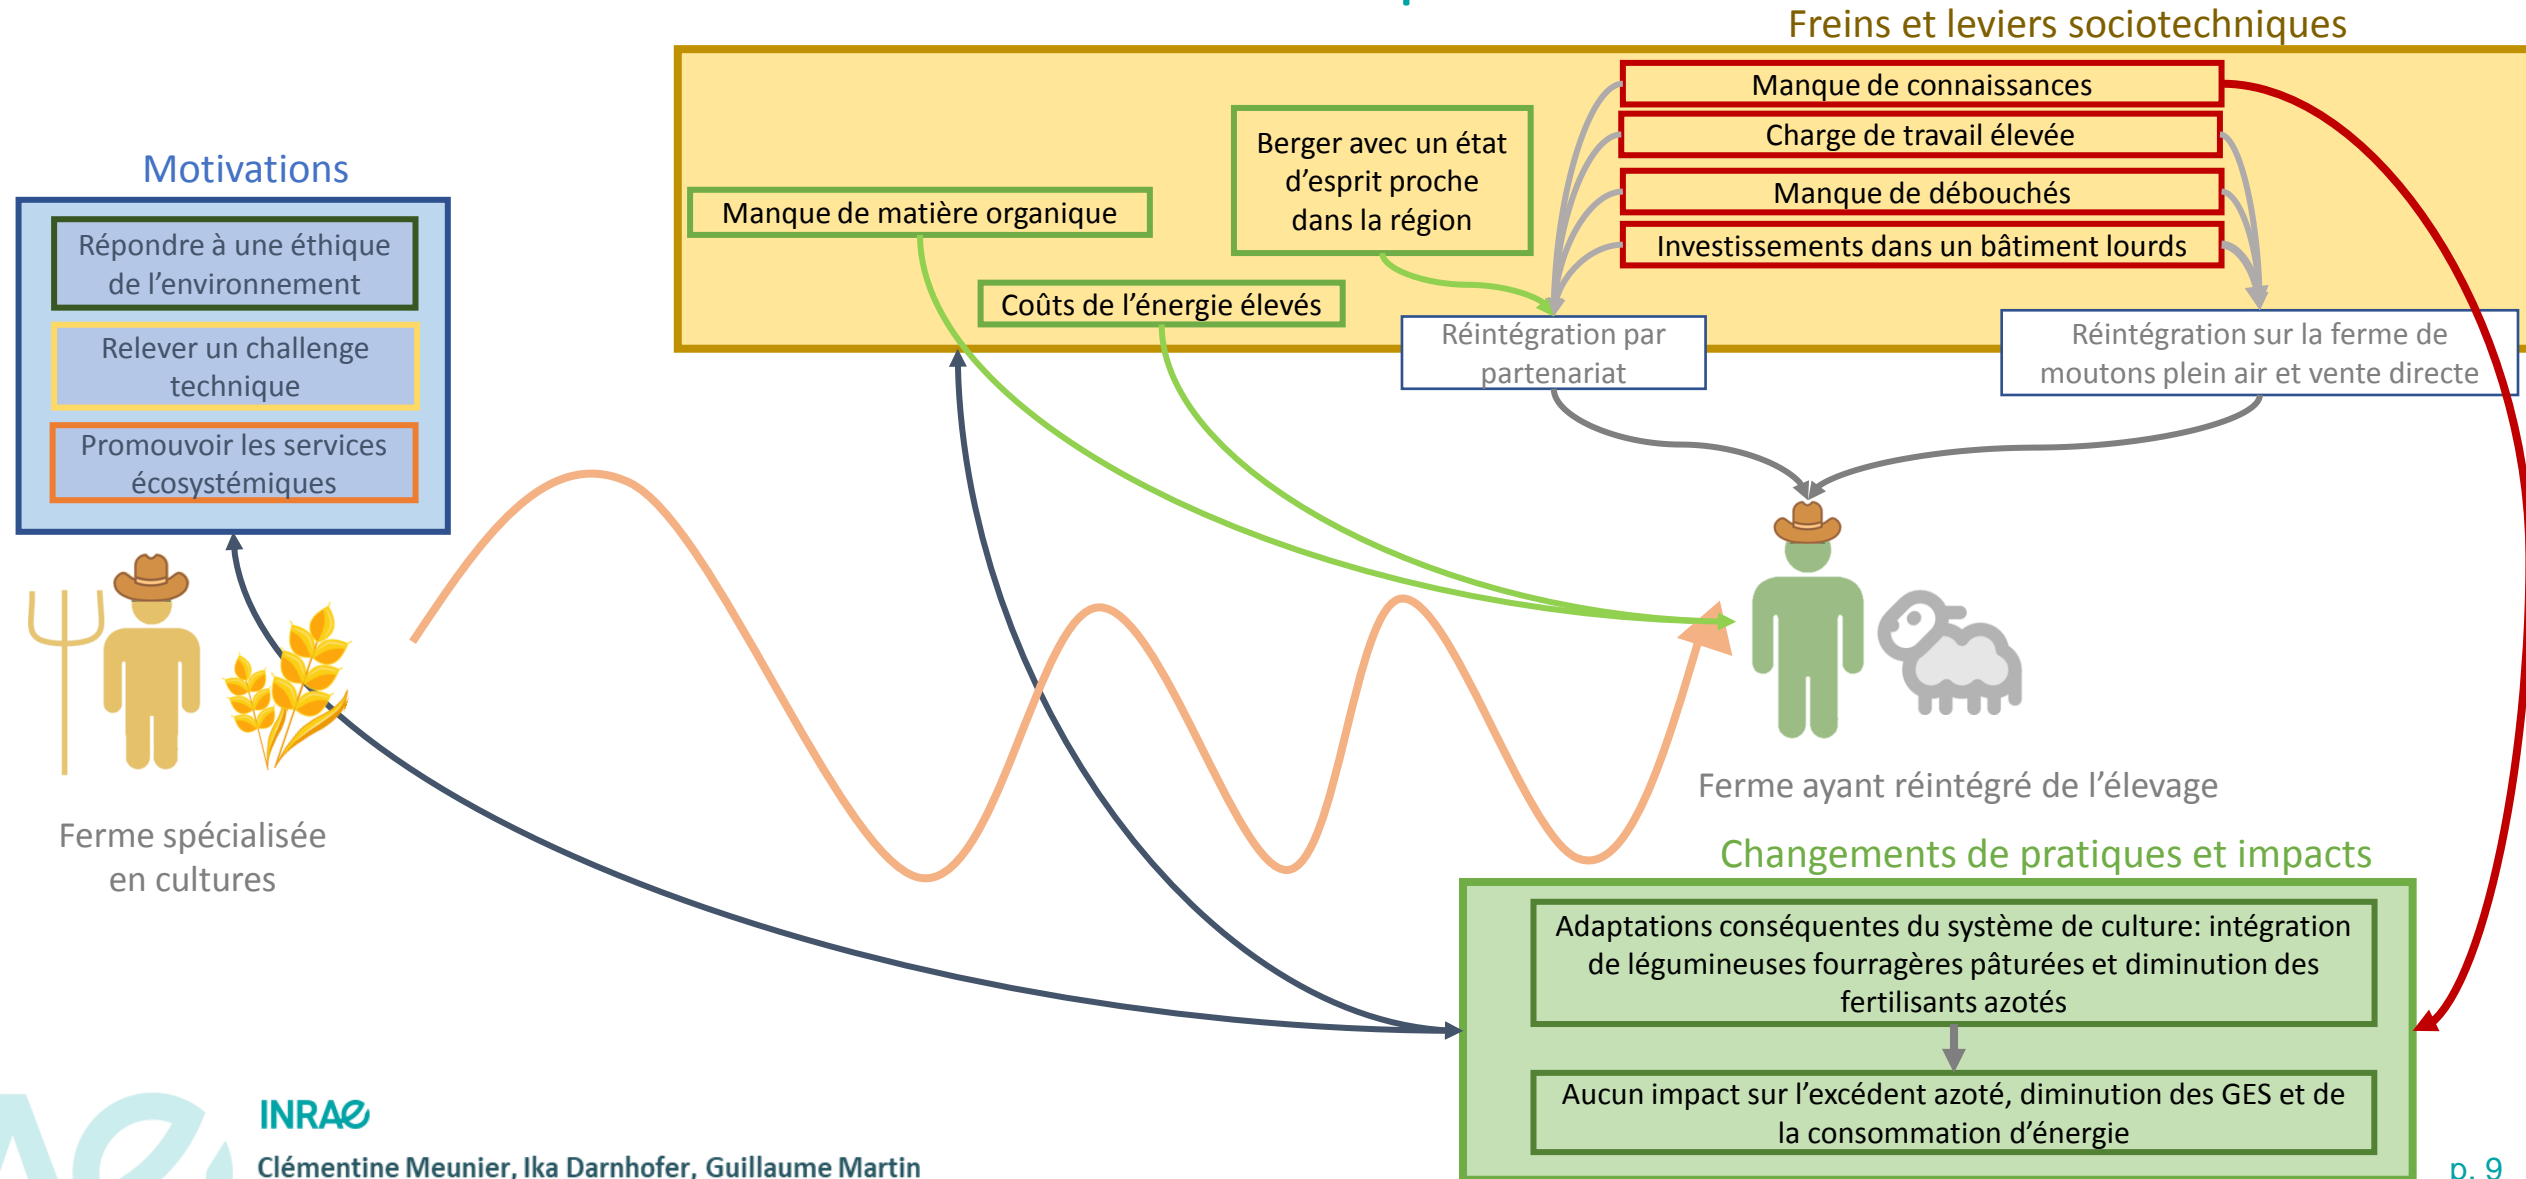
Freins et leviers sociotechniques

Motivations

Répondre à une éthique de l'environnement

Relever un challenge technique

Promouvoir les services écosystémiques

Manque de matière organique

Berger avec un état d'esprit proche dans la région

Coûts de l'énergie élevés

Manque de connaissances

Charge de travail élevée

Manque de débouchés

Investissements dans un bâtiment lourds

Réintégration par partenariat

Réintégration sur la ferme de moutons plein air et vente directe

Ferme spécialisée en cultures

Ferme ayant réintégré de l'élevage

Changements de pratiques et impacts

Adaptations conséquentes du système de culture: intégration de légumineuses fourragères pâturées et diminution des fertilisants azotés

Aucun impact sur l'excédent azoté, diminution des GES et de la consommation d'énergie

INRAE

Clémentine Meunier, Ika Darnhofer, Guillaume Martin

p. 9